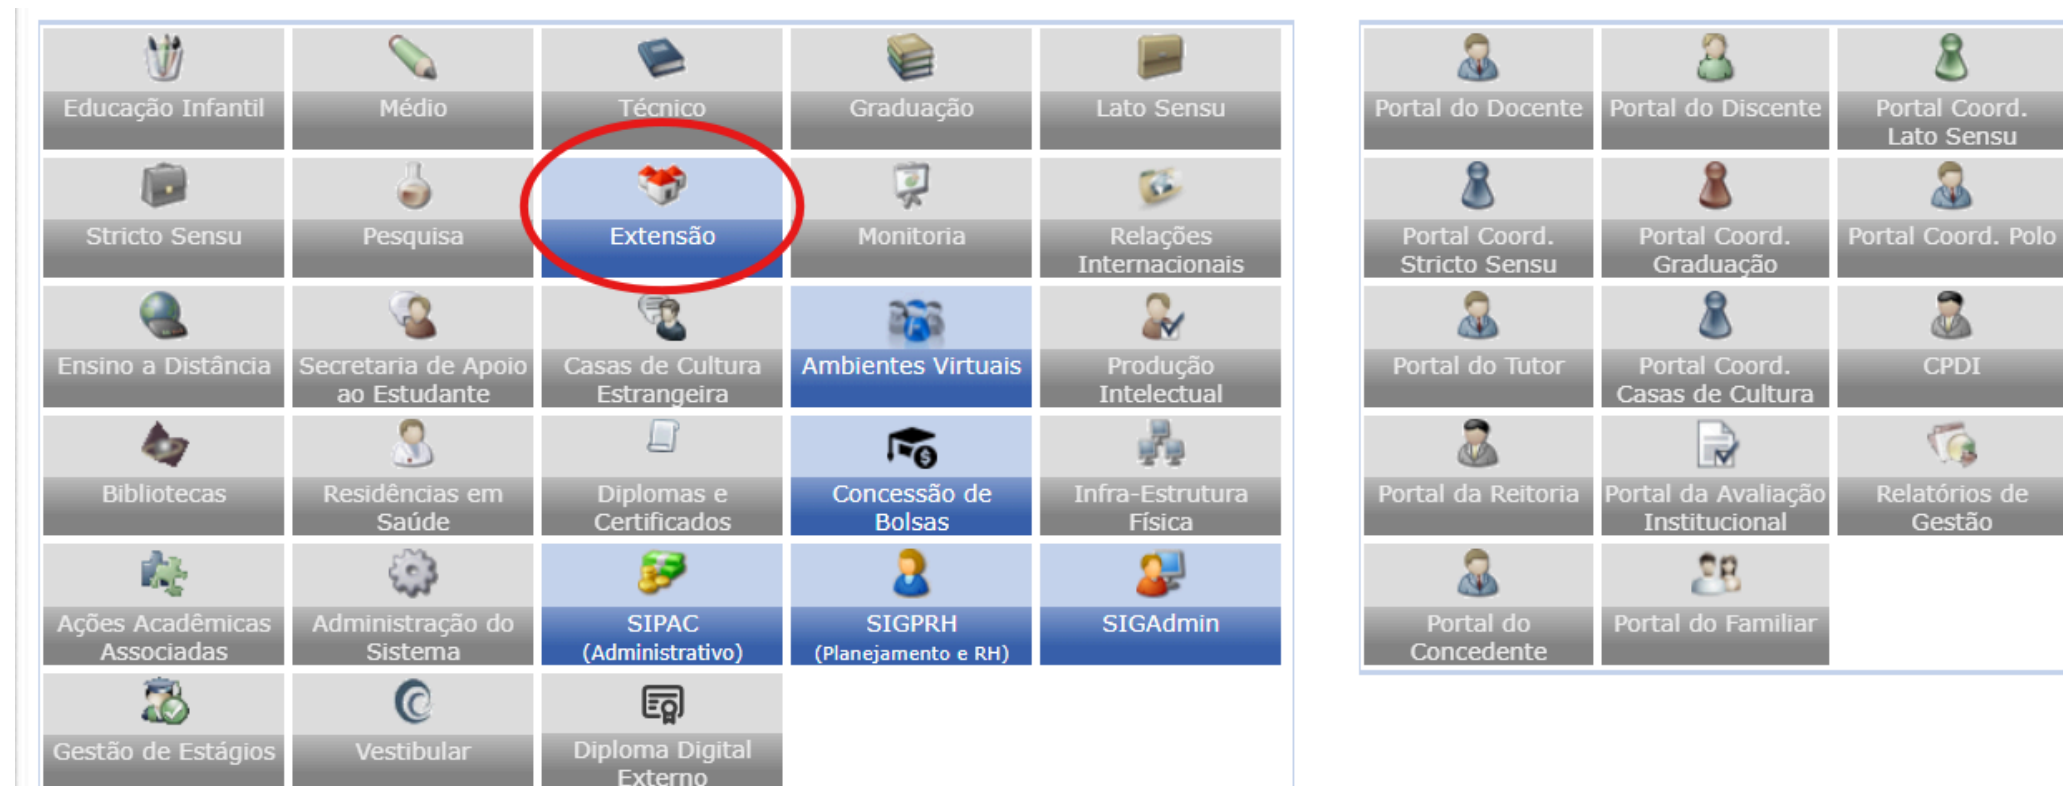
| | | | | |
|---|---|---|---|---|
| Educação Infantil | Médio | Técnico | Graduação | Lato Sensu |
| Stricto Sensu | Pesquisa | Extensão | Monitoria | Relações Internacionais |
| Ensino a Distância | Secretaria de Apoio ao Estudante | Casas de Cultura Estrangeira | Ambientes Virtuais | Produção Intelectual |
| Bibliotecas | Residências em Saúde | Diplomas e Certificados | Concessão de Bolsas | Infra-Estrutura Física |
| Ações Acadêmicas Associadas | Administração do Sistema | SIPAC (Administrativo) | SIGPRH (Planejamento e RH) | SIGAdmin |
| Gestão de Estágios | Vestibular | Diploma Digital Externo | | |

| | | |
|---|---|---|
| Portal do Docente | Portal do Discente | Portal Coord. Lato Sensu |
| Portal Coord. Stricto Sensu | Portal Coord. Graduação | Portal Coord. Polo |
| Portal do Tutor | Portal Coord. Casas de Cultura | CPDI |
| Portal da Reitoria | Portal da Avaliação Institucional | Relatórios de Gestão |
| Portal do Concedente | Portal do Familiar | |